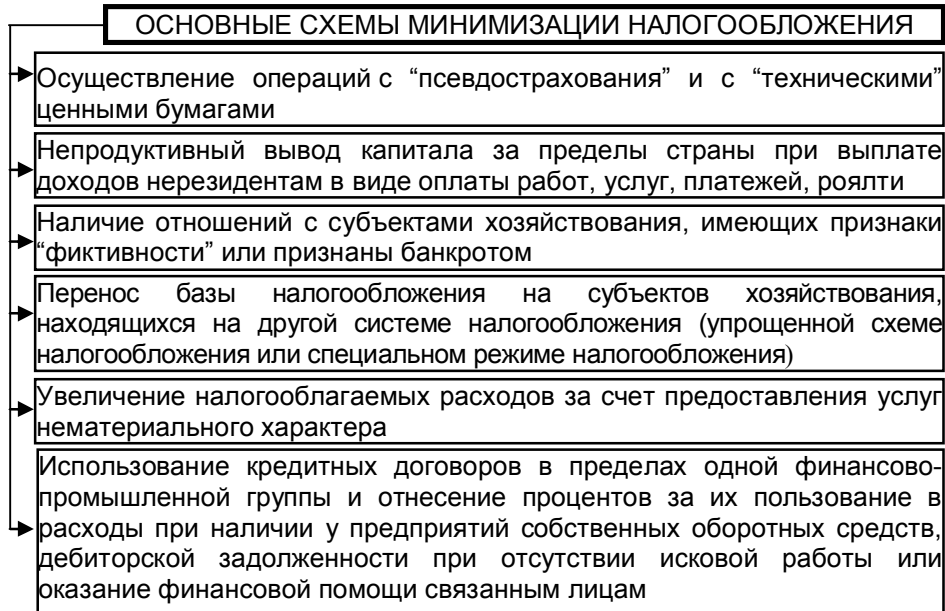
ОСНОВНЫЕ СХЕМЫ МИНИМИЗАЦИИ НАЛОГООБЛОЖЕНИЯ

Осуществление операций с “псевдострахования” и с “техническими” ценными бумагами

Непродуктивный вывод капитала за пределы страны при выплате доходов нерезидентам в виде оплаты работ, услуг, платежей, роялти

Наличие отношений с субъектами хозяйствования, имеющих признаки “фиктивности” или признаны банкротом

Перенос базы налогообложения на субъектов хозяйствования, находящихся на другой системе налогообложения (упрощенной схеме налогообложения или специальном режиме налогообложения)

Увеличение налогооблагаемых расходов за счет предоставления услуг нематериального характера

Использование кредитных договоров в пределах одной финансово-промышленной группы и отнесение процентов за их пользование в расходы при наличии у предприятий собственных оборотных средств, дебиторской задолженности при отсутствии исковой работы или оказание финансовой помощи связанным лицам